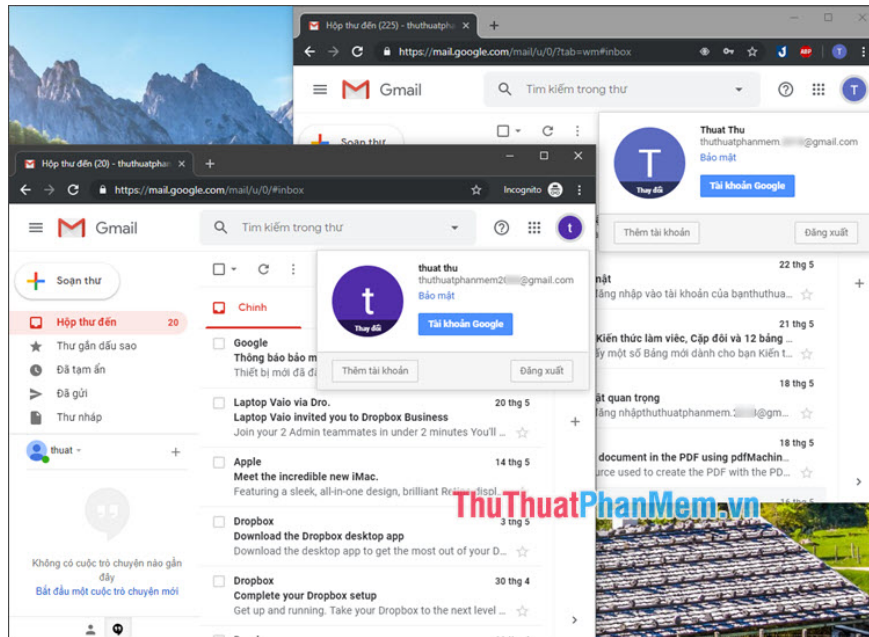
Hộp thư đến (225) - thuthuatpha
https://mail.google.com/mail/u/0/?tab=wm#inbox
Gmail
Tìm kiếm trong thư
T
Soạn thư
Thuat Thu
thuthuatphanmem.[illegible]@gmail.com
Bảo mật
T
Thay đổi
Tài khoản Google
Thêm tài khoản
Đăng xuất
22 thg 5
nhật
đăng nhập vào tài khoản của bạnthuthua
21 thg 5
Kiến thức làm việc, Cặp đôi và 12 bảng
ấy một số Bảng mới dành cho bạn Kiến t
18 thg 5
ật quan trọng
đăng nhậpthuthuatphanmem.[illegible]@gm
18 thg 5
document in the PDF using pdfMachin
urce used to create the PDF with the P

Hộp thư đến (20) - thuthuatphan
https://mail.google.com/mail/u/0/#inbox
Incognito
Gmail
Tìm kiếm trong thư
t
Soạn thư
Hộp thư đến 20
Thư gắn dấu sao
Đã tạm ẩn
Đã gửi
Thư nháp
thuat
Không có cuộc trò chuyện nào gần đây
Bắt đầu một cuộc trò chuyện mới
Chính
thuat thu
thuthuatphanmem2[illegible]@gmail.com
Bảo mật
t
Thay đổi
Tài khoản Google
Thêm tài khoản
Đăng xuất
Google
Thông báo bảo m
Thiết bị mới đã đ
Laptop Vaio via Dro. 20 thg 5
Laptop Vaio invited you to Dropbox Business
Join your 2 Admin teammates in under 2 minutes You'll
Apple 14 thg 5
Meet the incredible new iMac.
Featuring a sleek, all-in-one design, brilliant Retina displ
Dropbox 3 thg 5
Download the Dropbox desktop app
Download the desktop app to get the most out of your D
Dropbox 30 thg 4
Complete your Dropbox setup
Get up and running. Take your Dropbox to the next level
ThuThuatPhanMem.vn